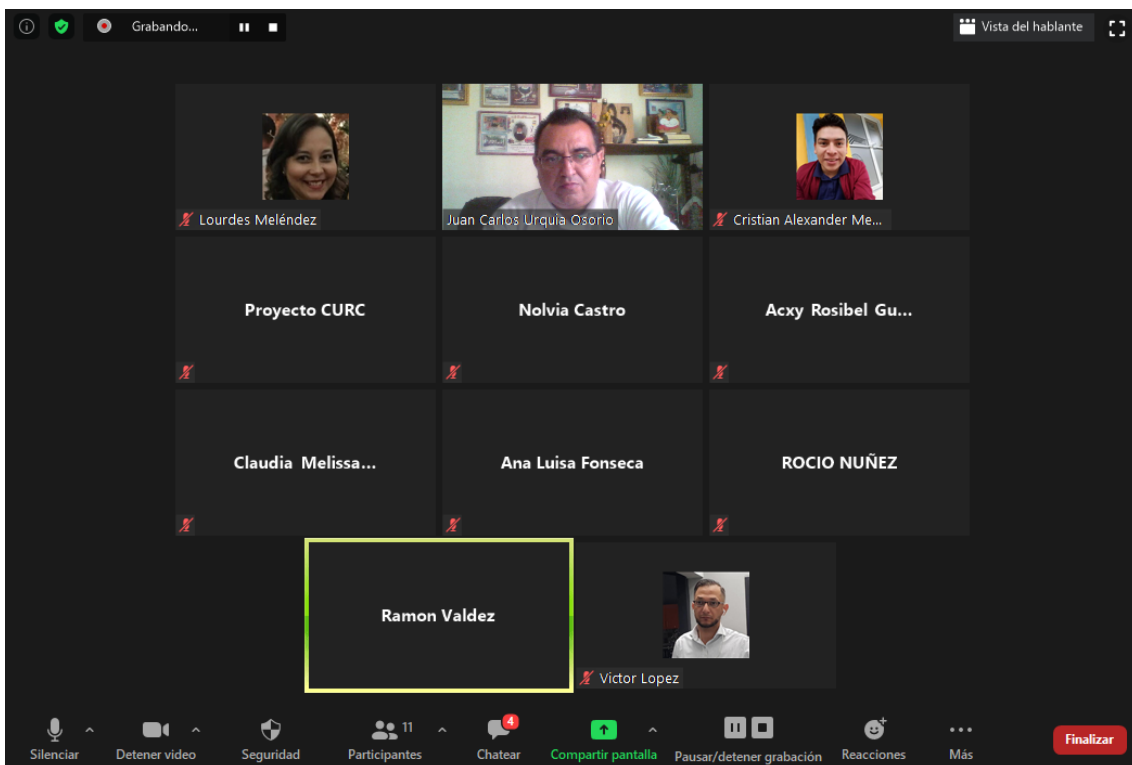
Grabando...

Vista del hablante

Lourdes Meléndez

Juan Carlos Urquia Osorio

Cristian Alexander Me...

Proyecto CURC

Nolvia Castro

Acxy Rosibel Gu...

Claudia Melissa...

Ana Luisa Fonseca

ROCIO NUÑEZ

Ramon Valdez

Victor Lopez

Silenciar

Detener video

Seguridad

11

Participantes

4

Chatear

Compartir pantalla

Pausar/detener grabación

Reacciones

Más

Finalizar